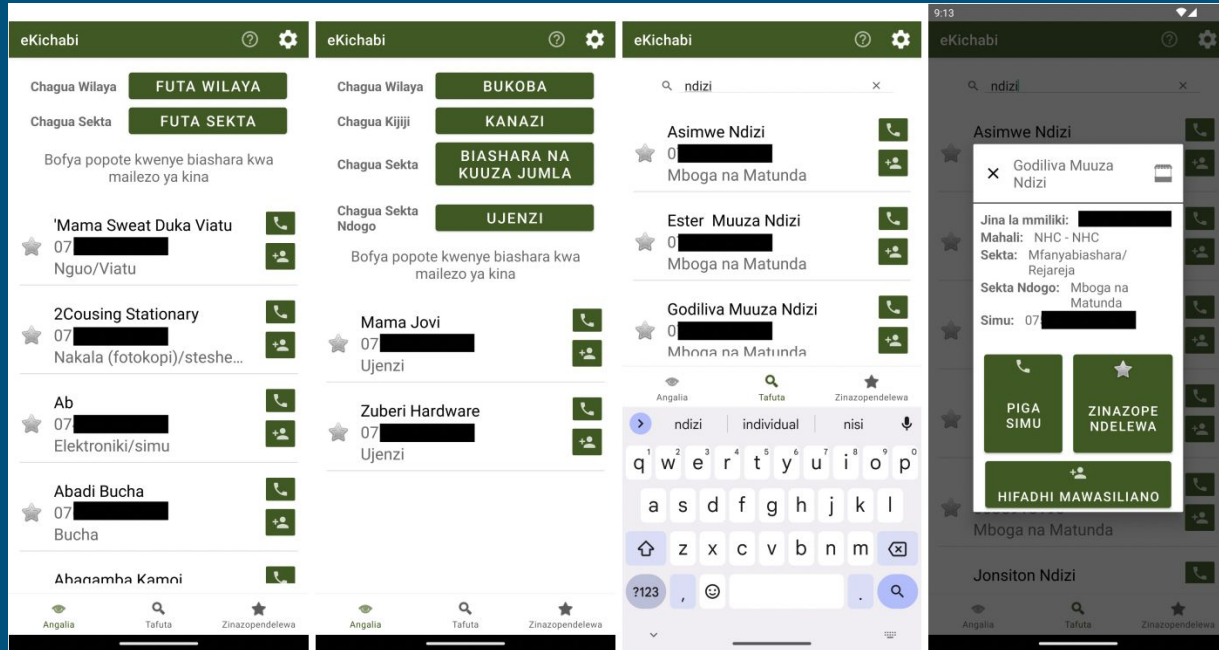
eKichabi

Chagua Wilaya FUTA WILAYA

Chagua Sekta FUTA SEKTA

Bofya popote kwenye biashara kwa mailezo ya kina

'Mama Sweat Duka Viatu
07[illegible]
Nguo/Viatu

2Cousing Stationary
07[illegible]
Nakala (fotokopi)/steshe…

Ab
07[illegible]
Elektroniki/simu

Abadi Bucha
07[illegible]
Bucha

Abagamba Kamoi

Angalia Tafuta Zinazopendelewa

eKichabi

Chagua Wilaya BUKOBA

Chagua Kijiji KANAZI

Chagua Sekta BIASHARA NA KUUZA JUMLA

Chagua Sekta Ndogo UJENZI

Bofya popote kwenye biashara kwa mailezo ya kina

Mama Jovi
07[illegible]
Ujenzi

Zuberi Hardware
07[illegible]
Ujenzi

Angalia Tafuta Zinazopendelewa

eKichabi

ndizi ×

Asimwe Ndizi
0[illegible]
Mboga na Matunda

Ester Muuza Ndizi
0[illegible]
Mboga na Matunda

Godiliva Muuza Ndizi
0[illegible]
Mboga na Matunda

Angalia Tafuta Zinazopendelewa

ndizi individual nisi

q w e r t y u i o p
a s d f g h j k l
z x c v b n m
?123 , .

9:13

eKichabi

ndizi ×

Asimwe Ndizi

× Godiliva Muuza Ndizi

Jina la mmiliki: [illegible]
Mahali: NHC - NHC
Sekta: Mfanyabiashara/ Rejareja
Sekta Ndogo: Mboga na Matunda
Simu: 07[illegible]

PIGA SIMU

ZINAZOPENDELEWA

HIFADHI MAWASILIANO

Mboga na Matunda

Jonsiton Ndizi

Angalia Tafuta Zinazopendelewa